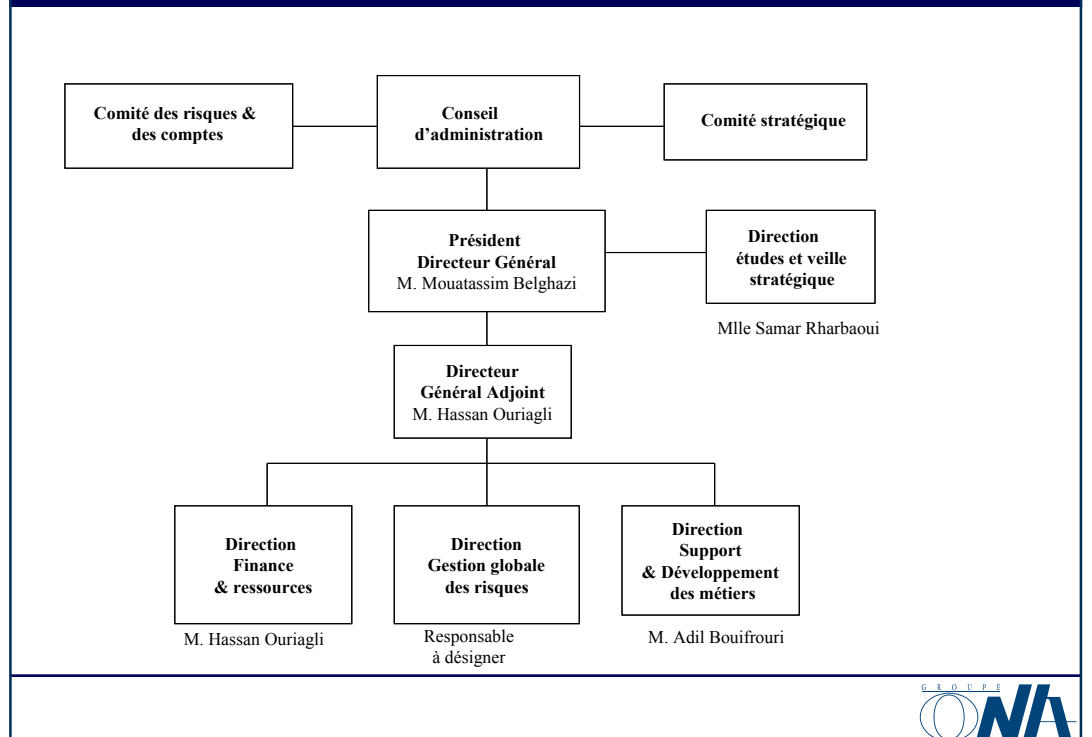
Comité des risques & des comptes

Conseil d'administration

Comité stratégique

Président Directeur Général
M. Mouatassim Belghazi

Direction études et veille stratégique

Mlle Samar Rharbaoui

Directeur Général Adjoint
M. Hassan Ouriagli

Direction Finance & ressources

M. Hassan Ouriagli

Direction Gestion globale des risques

Responsable à désigner

Direction Support & Développement des métiers

M. Adil Bouifrouri

GROUPE
ONA